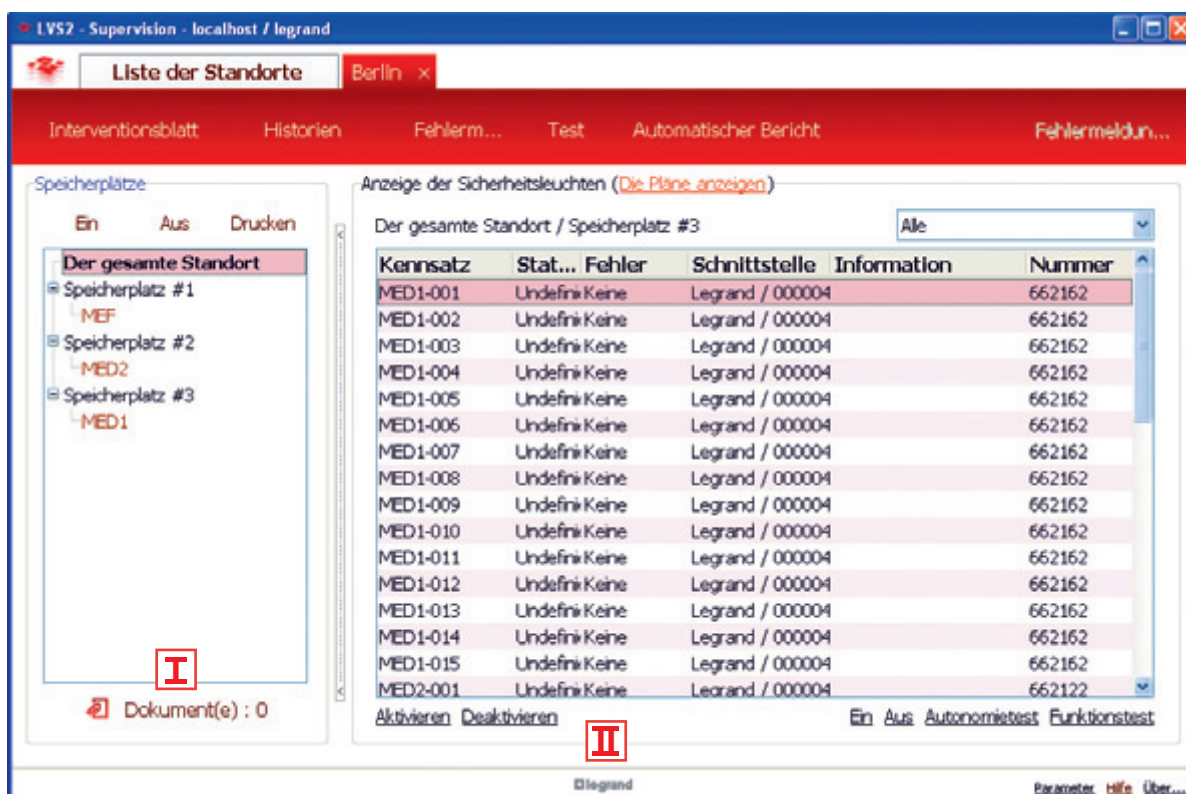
LVS2 - Supervision - localhost / legrand

Liste der Standorte
Berlin ×

Interventionsblatt Historien Fehlerm... Test Automatischer Bericht Fehlermeldun...

Speicherplätze

Ein Aus Drucken

Der gesamte Standort
Speicherplatz #1
MEF
Speicherplatz #2
MED2
Speicherplatz #3
MED1

I

Dokument(e) : 0

Anzeige der Sicherheitsleuchten (Die Pläne anzeigen)

Der gesamte Standort / Speicherplatz #3

Alle

| Kennsatz | Stat... | Fehler | Schnittstelle | Information | Nummer |
|---|---|---|---|---|---|
| MED1-001 | Undefini | Keine | Legrand / 000004 | | 662162 |
| MED1-002 | Undefini | Keine | Legrand / 000004 | | 662162 |
| MED1-003 | Undefini | Keine | Legrand / 000004 | | 662162 |
| MED1-004 | Undefini | Keine | Legrand / 000004 | | 662162 |
| MED1-005 | Undefini | Keine | Legrand / 000004 | | 662162 |
| MED1-006 | Undefini | Keine | Legrand / 000004 | | 662162 |
| MED1-007 | Undefini | Keine | Legrand / 000004 | | 662162 |
| MED1-008 | Undefini | Keine | Legrand / 000004 | | 662162 |
| MED1-009 | Undefini | Keine | Legrand / 000004 | | 662162 |
| MED1-010 | Undefini | Keine | Legrand / 000004 | | 662162 |
| MED1-011 | Undefini | Keine | Legrand / 000004 | | 662162 |
| MED1-012 | Undefini | Keine | Legrand / 000004 | | 662162 |
| MED1-013 | Undefini | Keine | Legrand / 000004 | | 662162 |
| MED1-014 | Undefini | Keine | Legrand / 000004 | | 662162 |
| MED1-015 | Undefini | Keine | Legrand / 000004 | | 662162 |
| MED2-001 | Undefini | Keine | Legrand / 000004 | | 662122 |

Aktivieren Deaktivieren

II

Ein Aus Autonomietest Funktionstest

legrand

Parameter Hilfe Über...